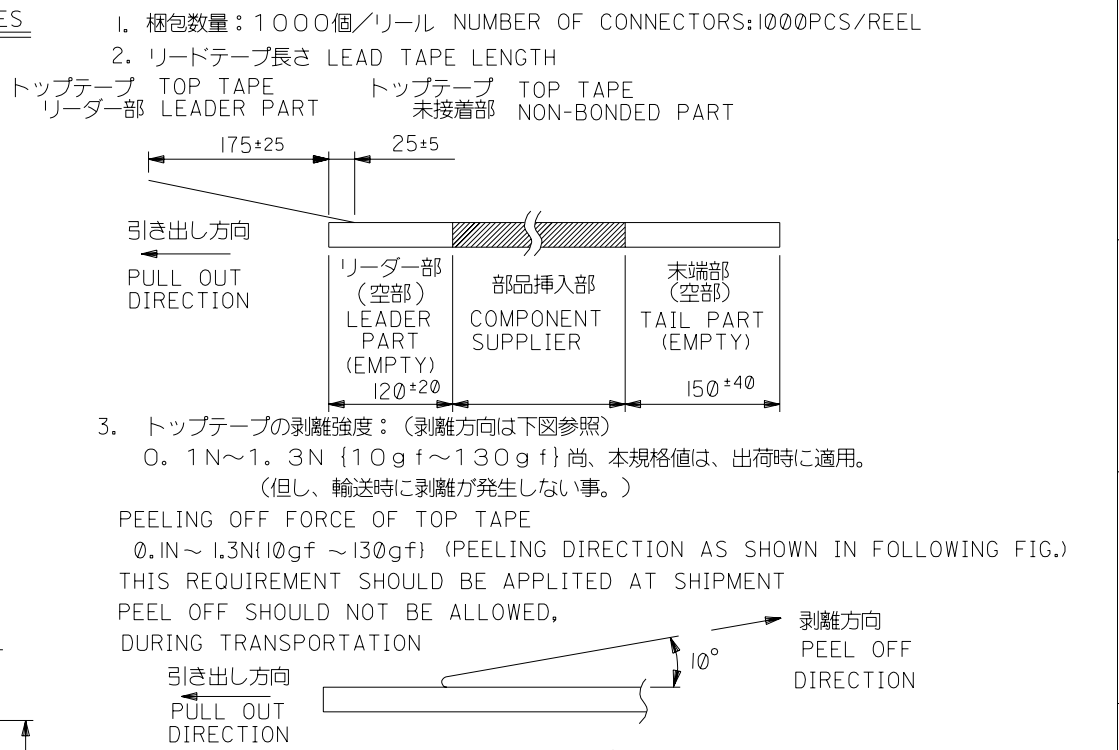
ES

1. 梱包数量：1000個/リール NUMBER OF CONNECTORS:1000PCS/REEL

2. リードテープ長さ LEAD TAPE LENGTH

トップテープ TOP TAPE
リーダー部 LEADER PART

トップテープ TOP TAPE
未接着部 NON-BONDED PART

175±25

25±5

引き出し方向
PULL OUT DIRECTION

リーダー部
(空部)
LEADER PART
(EMPTY)

部品挿入部
COMPONENT SUPPLIER

末端部
(空部)
TAIL PART
(EMPTY)

$120^{\pm20}$

$150^{\pm40}$

3. トップテープの剥離強度：（剥離方向は下図参照）
0. 1N～1. 3N {10gf～130gf} 尚、本規格値は、出荷時に適用。
（但し、輸送時に剥離が発生しない事。）

PEELING OFF FORCE OF TOP TAPE
0.1N～1.3N{10gf ～130gf} (PEELING DIRECTION AS SHOWN IN FOLLOWING FIG.)
THIS REQUIREMENT SHOULD BE APPLITED AT SHIPMENT
PEEL OFF SHOULD NOT BE ALLOWED,
DURING TRANSPORTATION

剥離方向
PEEL OFF DIRECTION

10°

引き出し方向
PULL OUT DIRECTION